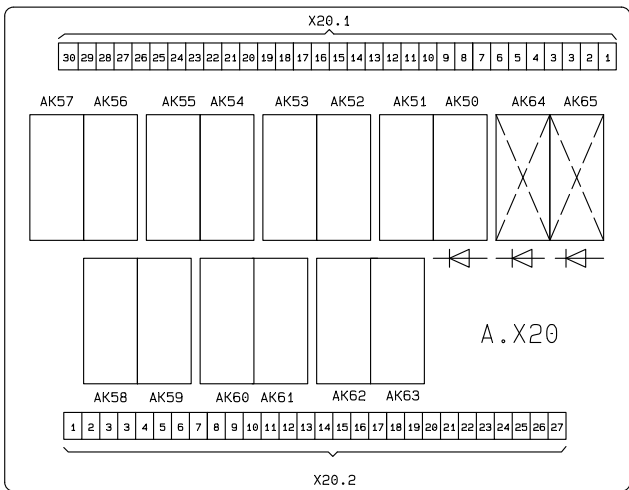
X20.1

| 30 | 29 | 28 | 27 | 26 | 25 | 24 | 23 | 22 | 21 | 20 | 19 | 18 | 17 | 16 | 15 | 14 | 13 | 12 | 11 | 10 | 9 | 8 | 7 | 6 | 5 | 4 | 3 | 3 | 2 | 1 |
|---|---|---|---|---|---|---|---|---|---|---|---|---|---|---|---|---|---|---|---|---|---|---|---|---|---|---|---|---|---|---|

AK57 AK56 AK55 AK54 AK53 AK52 AK51 AK50 AK64 AK65

A.X20

AK58 AK59 AK60 AK61 AK62 AK63

| 1 | 2 | 3 | 3 | 4 | 5 | 6 | 7 | 8 | 9 | 10 | 11 | 12 | 13 | 14 | 15 | 16 | 17 | 18 | 19 | 20 | 21 | 22 | 23 | 24 | 25 | 26 | 27 |
|---|---|---|---|---|---|---|---|---|---|---|---|---|---|---|---|---|---|---|---|---|---|---|---|---|---|---|---|

X20.2